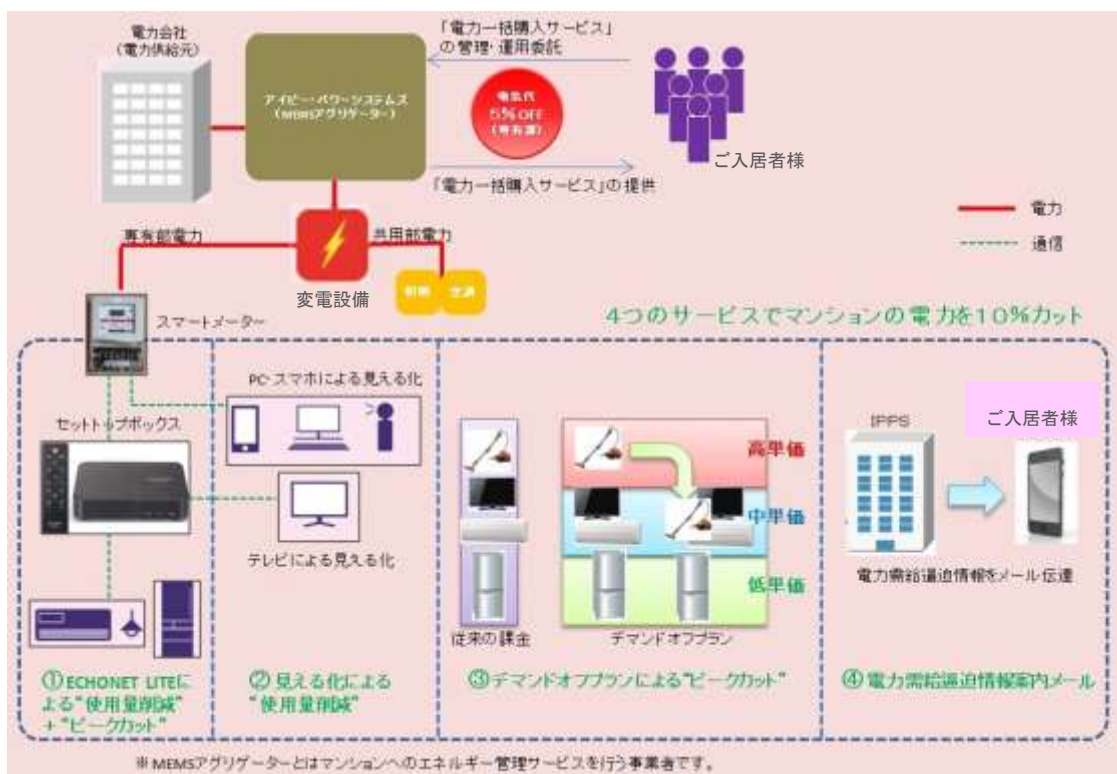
電力会社
(電力供給元)

アイピー・パワーシステムズ
(MEMSアグリゲーター)

「電力一括購入サービス」
の管理・運用委託

電気代
5% OFF
(専有部)

ご入居者様

『電力一括購入サービス』の提供

電力

通信

専有部電力

共用部電力

変電設備

照明

空調

スマートメーター

4つのサービスでマンションの電力を10%カット

PC・スマホによる見える化

セットトップボックス

テレビによる見える化

高単価

中単価

低単価

従来の課金

デマンドオフプラン

IPPS

ご入居者様

電力需給逼迫情報をメール伝達

①ECHONET LITEによる"使用量削減"+"ピークカット"

②見える化による"使用量削減"

③デマンドオフプランによる"ピークカット"

④電力需給逼迫情報案内メール

※MEMSアグリゲーターとはマンションへのエネルギー管理サービスを行う事業者です。